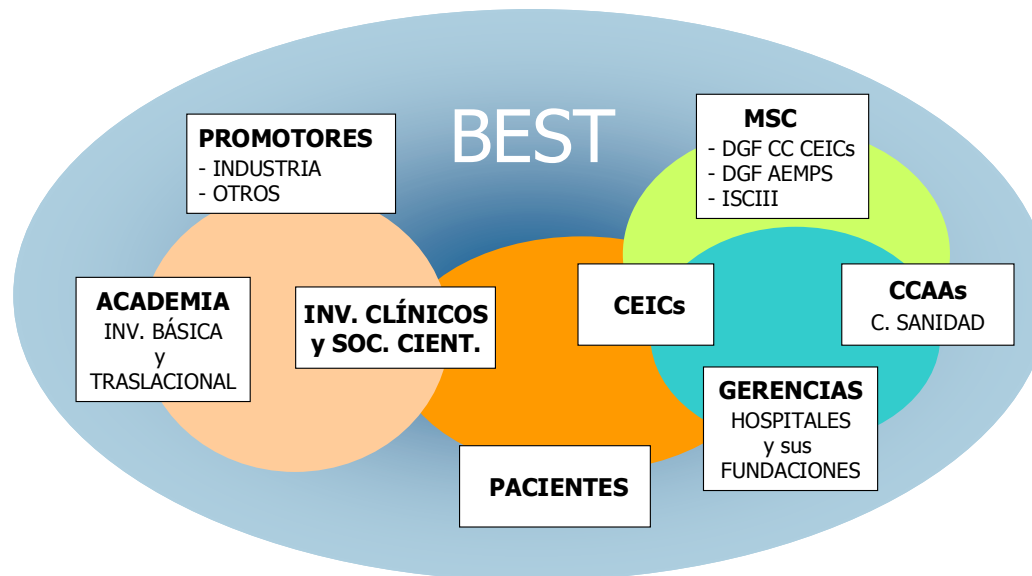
BEST

PROMOTORES
- INDUSTRIA
- OTROS

MSC
- DGF CC CEICs
- DGF AEMPS
- ISCIII

ACADEMIA
INV. BÁSICA
y
TRASLACIONAL

INV. CLÍNICOS
y SOC. CIENT.

CEICs

CCAAs
C. SANIDAD

GERENCIAS
HOSPITALES
y sus
FUNDACIONES

PACIENTES